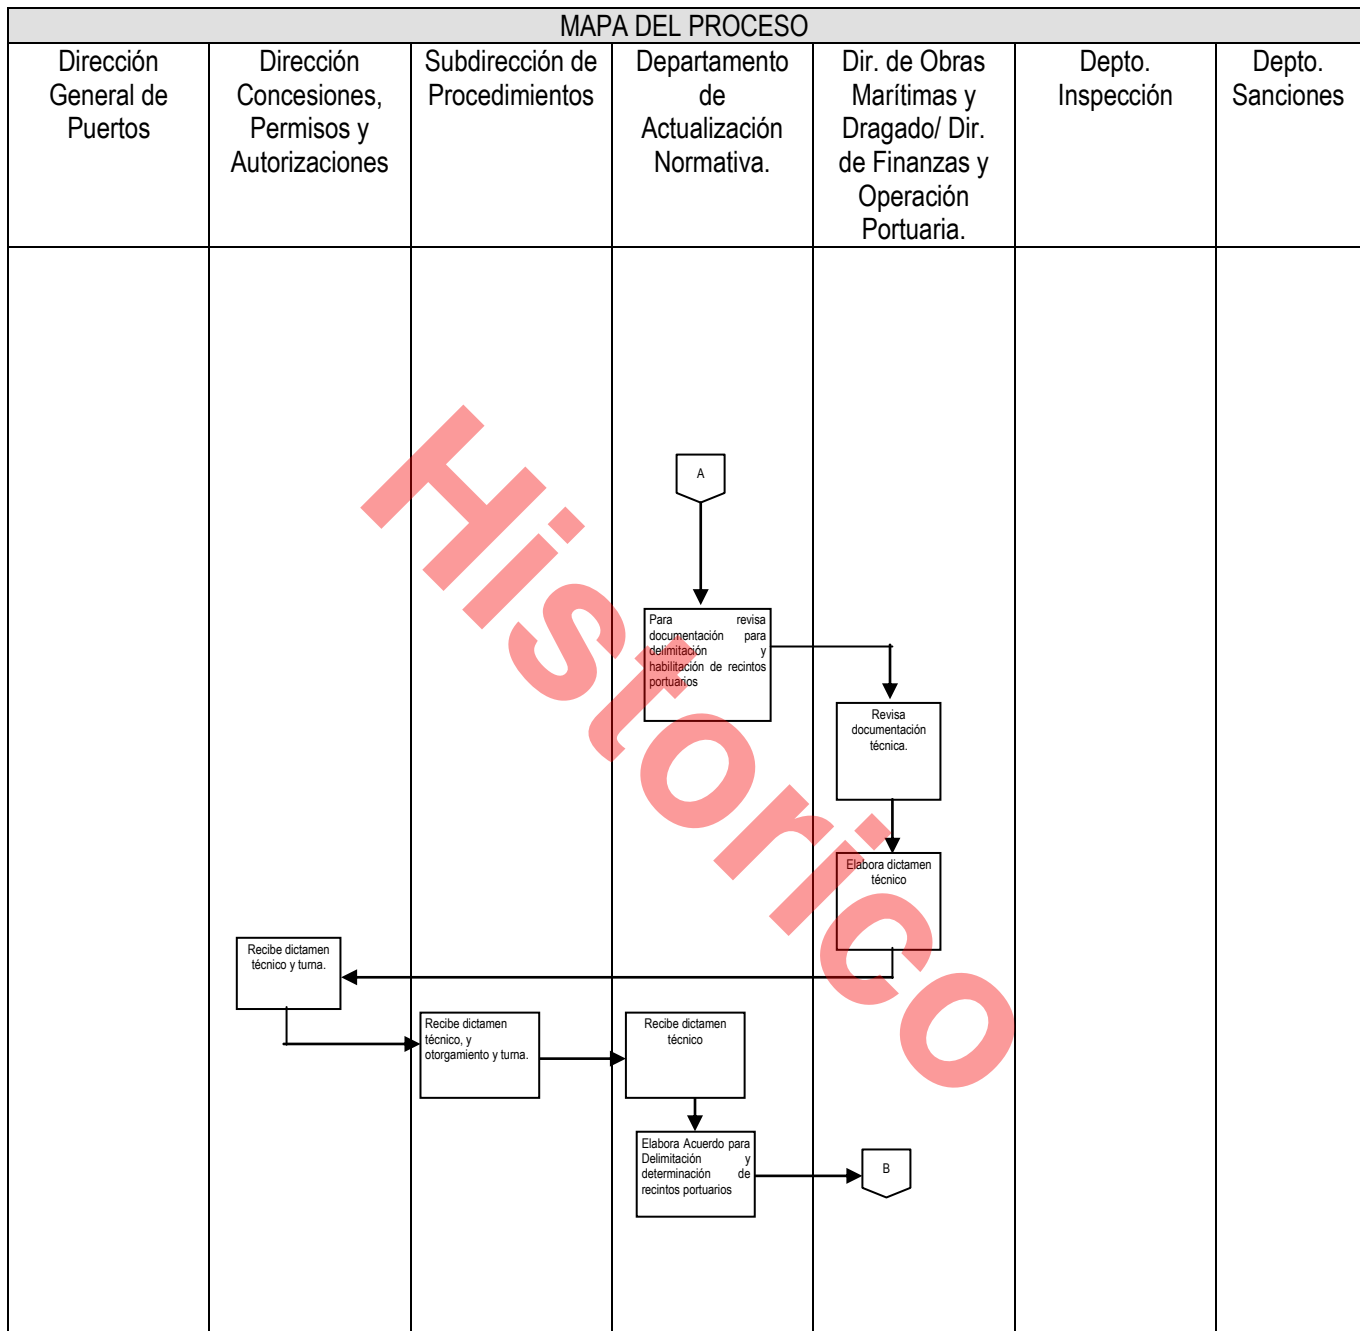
MAPA DEL PROCESO

| Dirección General de Puertos | Dirección Concesiones, Permisos y Autorizaciones | Subdirección de Procedimientos | Departamento de Actualización Normativa. | Dir. de Obras Marítimas y Dragado/ Dir. de Finanzas y Operación Portuaria. | Depto. Inspección | Depto. Sanciones |
|---|---|---|---|---|---|---|

A

Para revisa documentación para delimitación y habilitación de recintos portuarios

Revisa documentación técnica.

Elabora dictamen técnico

Recibe dictamen técnico y turna.

Recibe dictamen técnico, y otorgamiento y turna.

Recibe dictamen técnico

Elabora Acuerdo para Delimitación y determinación de recintos portuarios

B

Historico